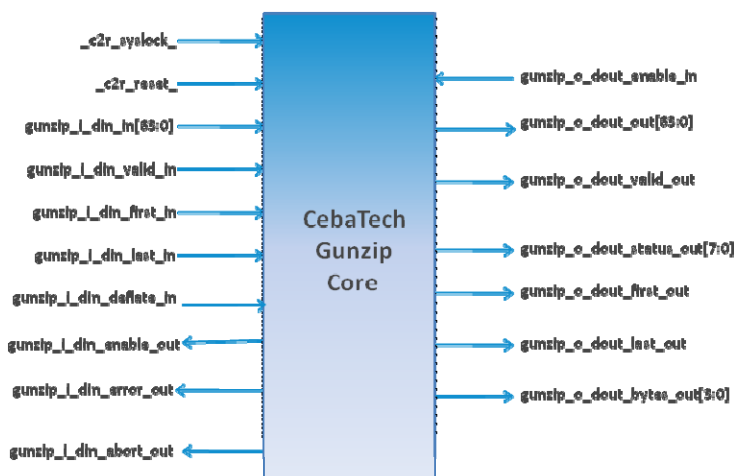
_c2r_sysclock_

_c2r_reset_

gunzip_i_din_in[63:0]

gunzip_i_din_valid_in

gunzip_i_din_first_in

gunzip_i_din_last_in

gunzip_i_din_deflate_in

gunzip_i_din_enable_out

gunzip_i_din_error_out

gunzip_i_din_abort_out

CebaTech
Gunzip
Core

gunzip_o_dout_enable_in

gunzip_o_dout_out[63:0]

gunzip_o_dout_valid_out

gunzip_o_dout_status_out[7:0]

gunzip_o_dout_first_out

gunzip_o_dout_last_out

gunzip_o_dout_bytes_out[3:0]